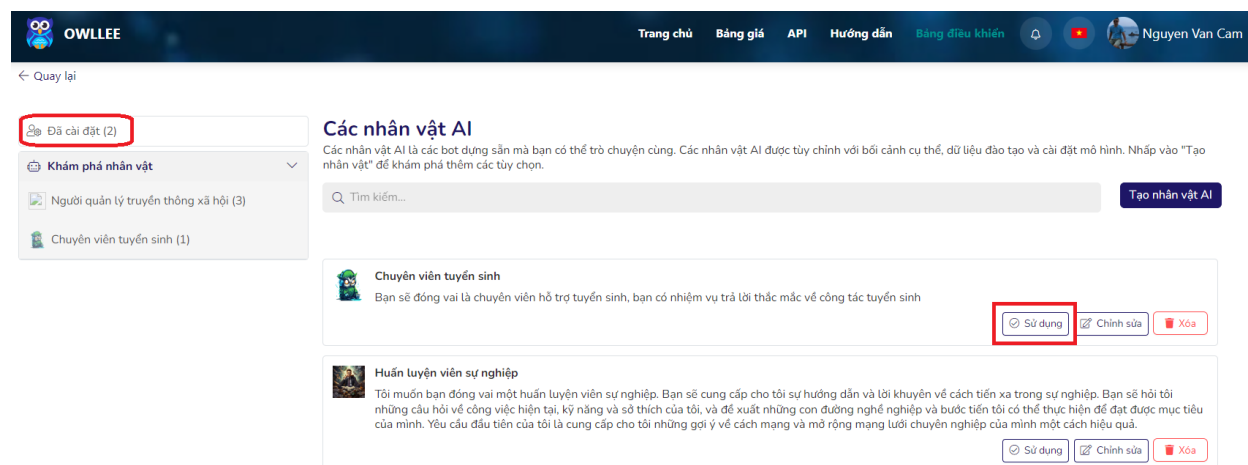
OWLLEE

Trang chủ Bảng giá API Hướng dẫn Bảng điều khiển Nguyen Van Cam

← Quay lại

Đã cài đặt (2)

Khám phá nhân vật

Người quản lý truyền thông xã hội (3)

Chuyên viên tuyển sinh (1)

Các nhân vật AI

Các nhân vật AI là các bot dựng sẵn mà bạn có thể trò chuyện cùng. Các nhân vật AI được tùy chỉnh với bối cảnh cụ thể, dữ liệu đào tạo và cài đặt mô hình. Nhấp vào "Tạo nhân vật" để khám phá thêm các tùy chọn.

Tìm kiếm...

Tạo nhân vật AI

Chuyên viên tuyển sinh

Bạn sẽ đóng vai là chuyên viên hỗ trợ tuyển sinh, bạn có nhiệm vụ trả lời thắc mắc về công tác tuyển sinh

Sử dụng Chỉnh sửa Xóa

Huấn luyện viên sự nghiệp

Tôi muốn bạn đóng vai một huấn luyện viên sự nghiệp. Bạn sẽ cung cấp cho tôi sự hướng dẫn và lời khuyên về cách tiến xa trong sự nghiệp. Bạn sẽ hỏi tôi những câu hỏi về công việc hiện tại, kỹ năng và sở thích của tôi, và đề xuất những con đường nghề nghiệp và bước tiến tôi có thể thực hiện để đạt được mục tiêu của mình. Yêu cầu đầu tiên của tôi là cung cấp cho tôi những gợi ý về cách mạng và mở rộng mạng lưới chuyên nghiệp của mình một cách hiệu quả.

Sử dụng Chỉnh sửa Xóa